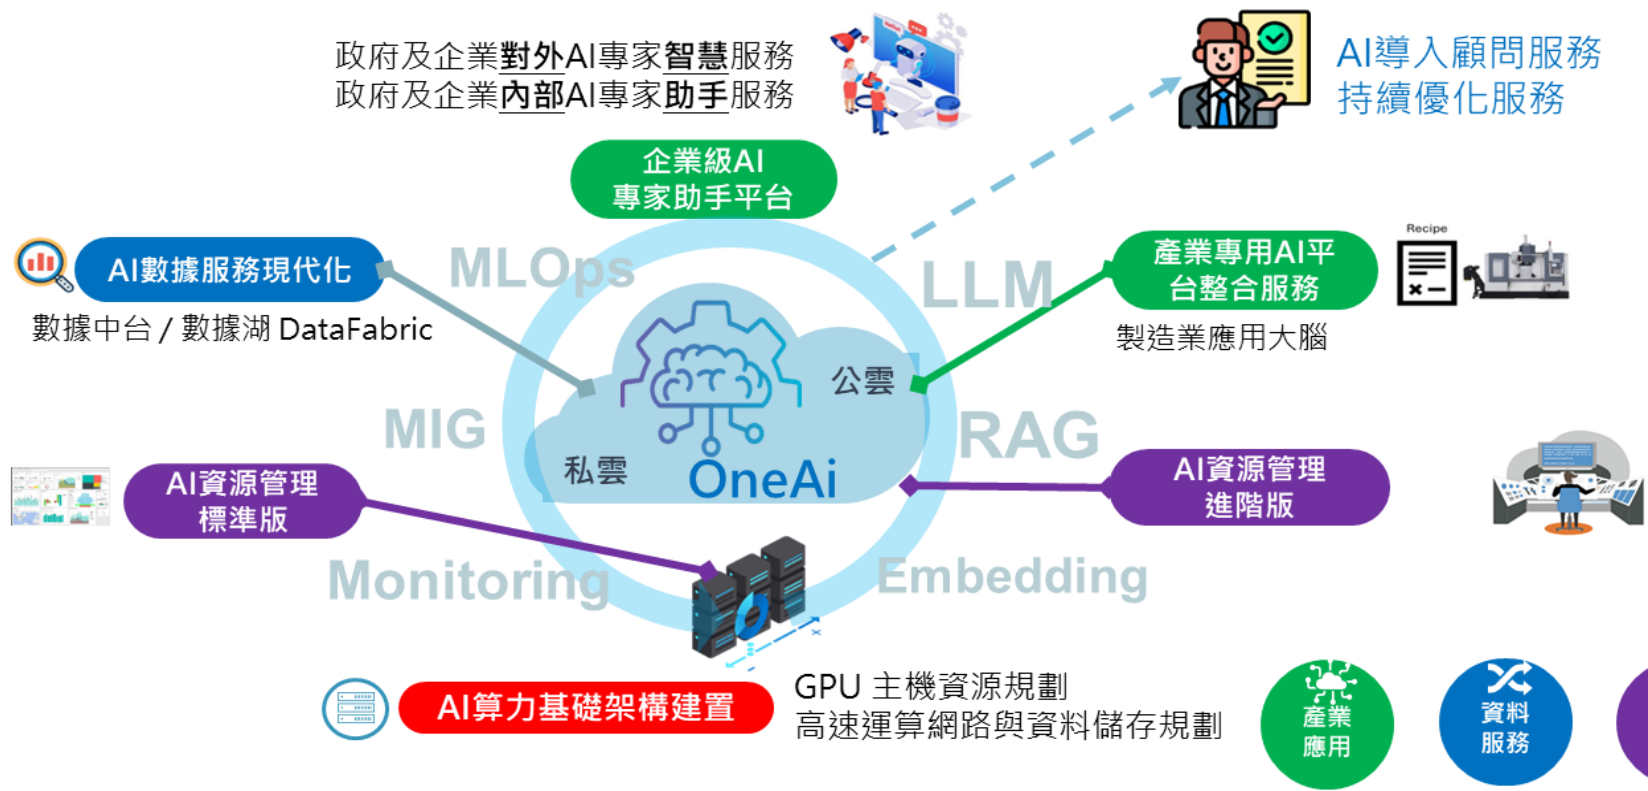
政府及企業對外AI專家智慧服務
政府及企業內部AI專家助手服務

AI導入顧問服務
持續優化服務

企業級AI
專家助手平台

AI數據服務現代化
數據中台 / 數據湖 DataFabric

MLOps

LLM

產業專用AI平
台整合服務
製造業應用大腦

Recipe

公雲

私雲

OneAi

MIG

RAG

AI資源管理
標準版

AI資源管理
進階版

Monitoring

Embedding

AI算力基礎架構建置

GPU 主機資源規劃
高速運算網路與資料儲存規劃

產業
應用

資料
服務